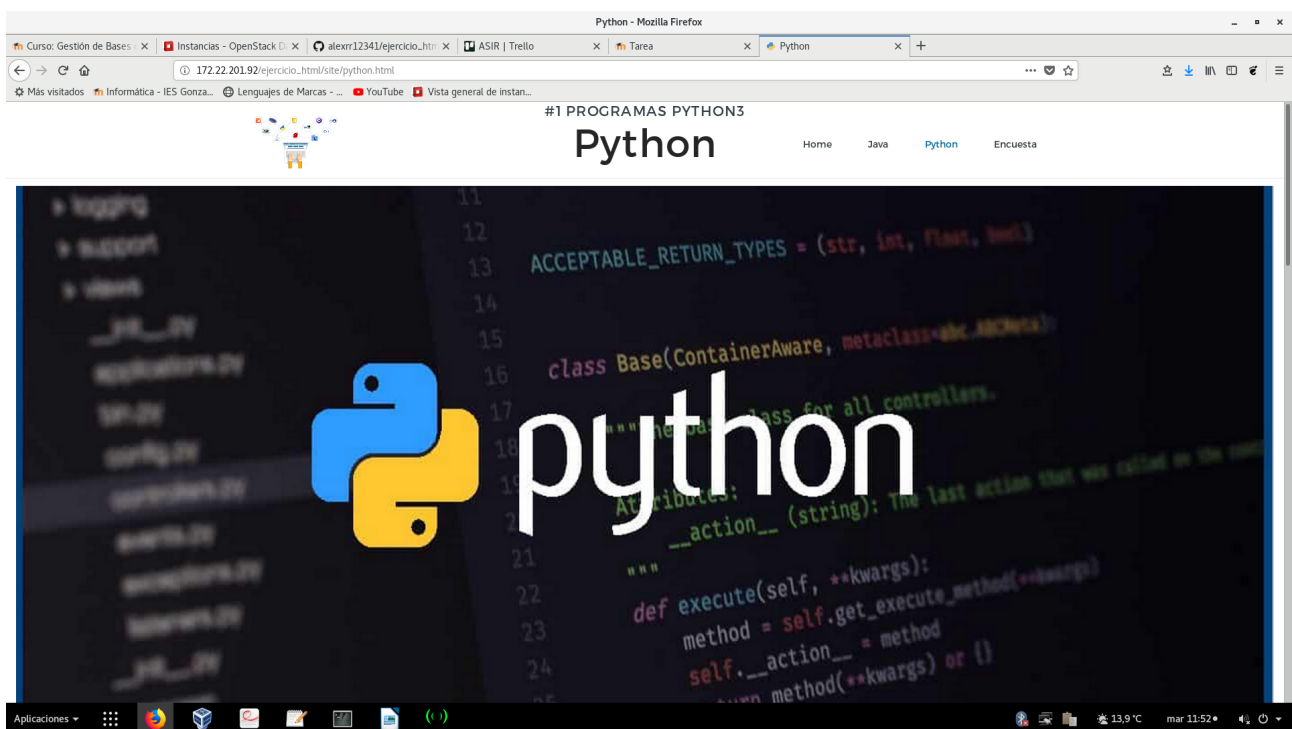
Python - Mozilla Firefox

Curso: Gestión de Bases
Instancias - OpenStack D
alexrr12341/ejercicio_htm
ASIR | Trello
Tarea
Python

172.22.201.92/ejercicio_html/site/python.html

Más visitados
Informática - IES Gonza...
Lenguajes de Marcas - ...
YouTube
Vista general de instan...

#1 PROGRAMAS PYTHON3
Python

Home
Java
Python
Encuesta

11
12 ACCEPTABLE_RETURN_TYPES = (str, int, float, bool)
13
14
15
16 class Base(ContainerAware, metaclass=abc.ABCMeta):
17 """The base class for all controllers.
18
19 Attributes:
__action__ (string): The last action that was called on the cont
21 """
22 def execute(self, **kwargs):
23 method = self.get_execute_method(**kwargs)
24 self.__action__ = method
return method(**kwargs) or {}

python

Aplicaciones
13,9 °C
mar 11:52